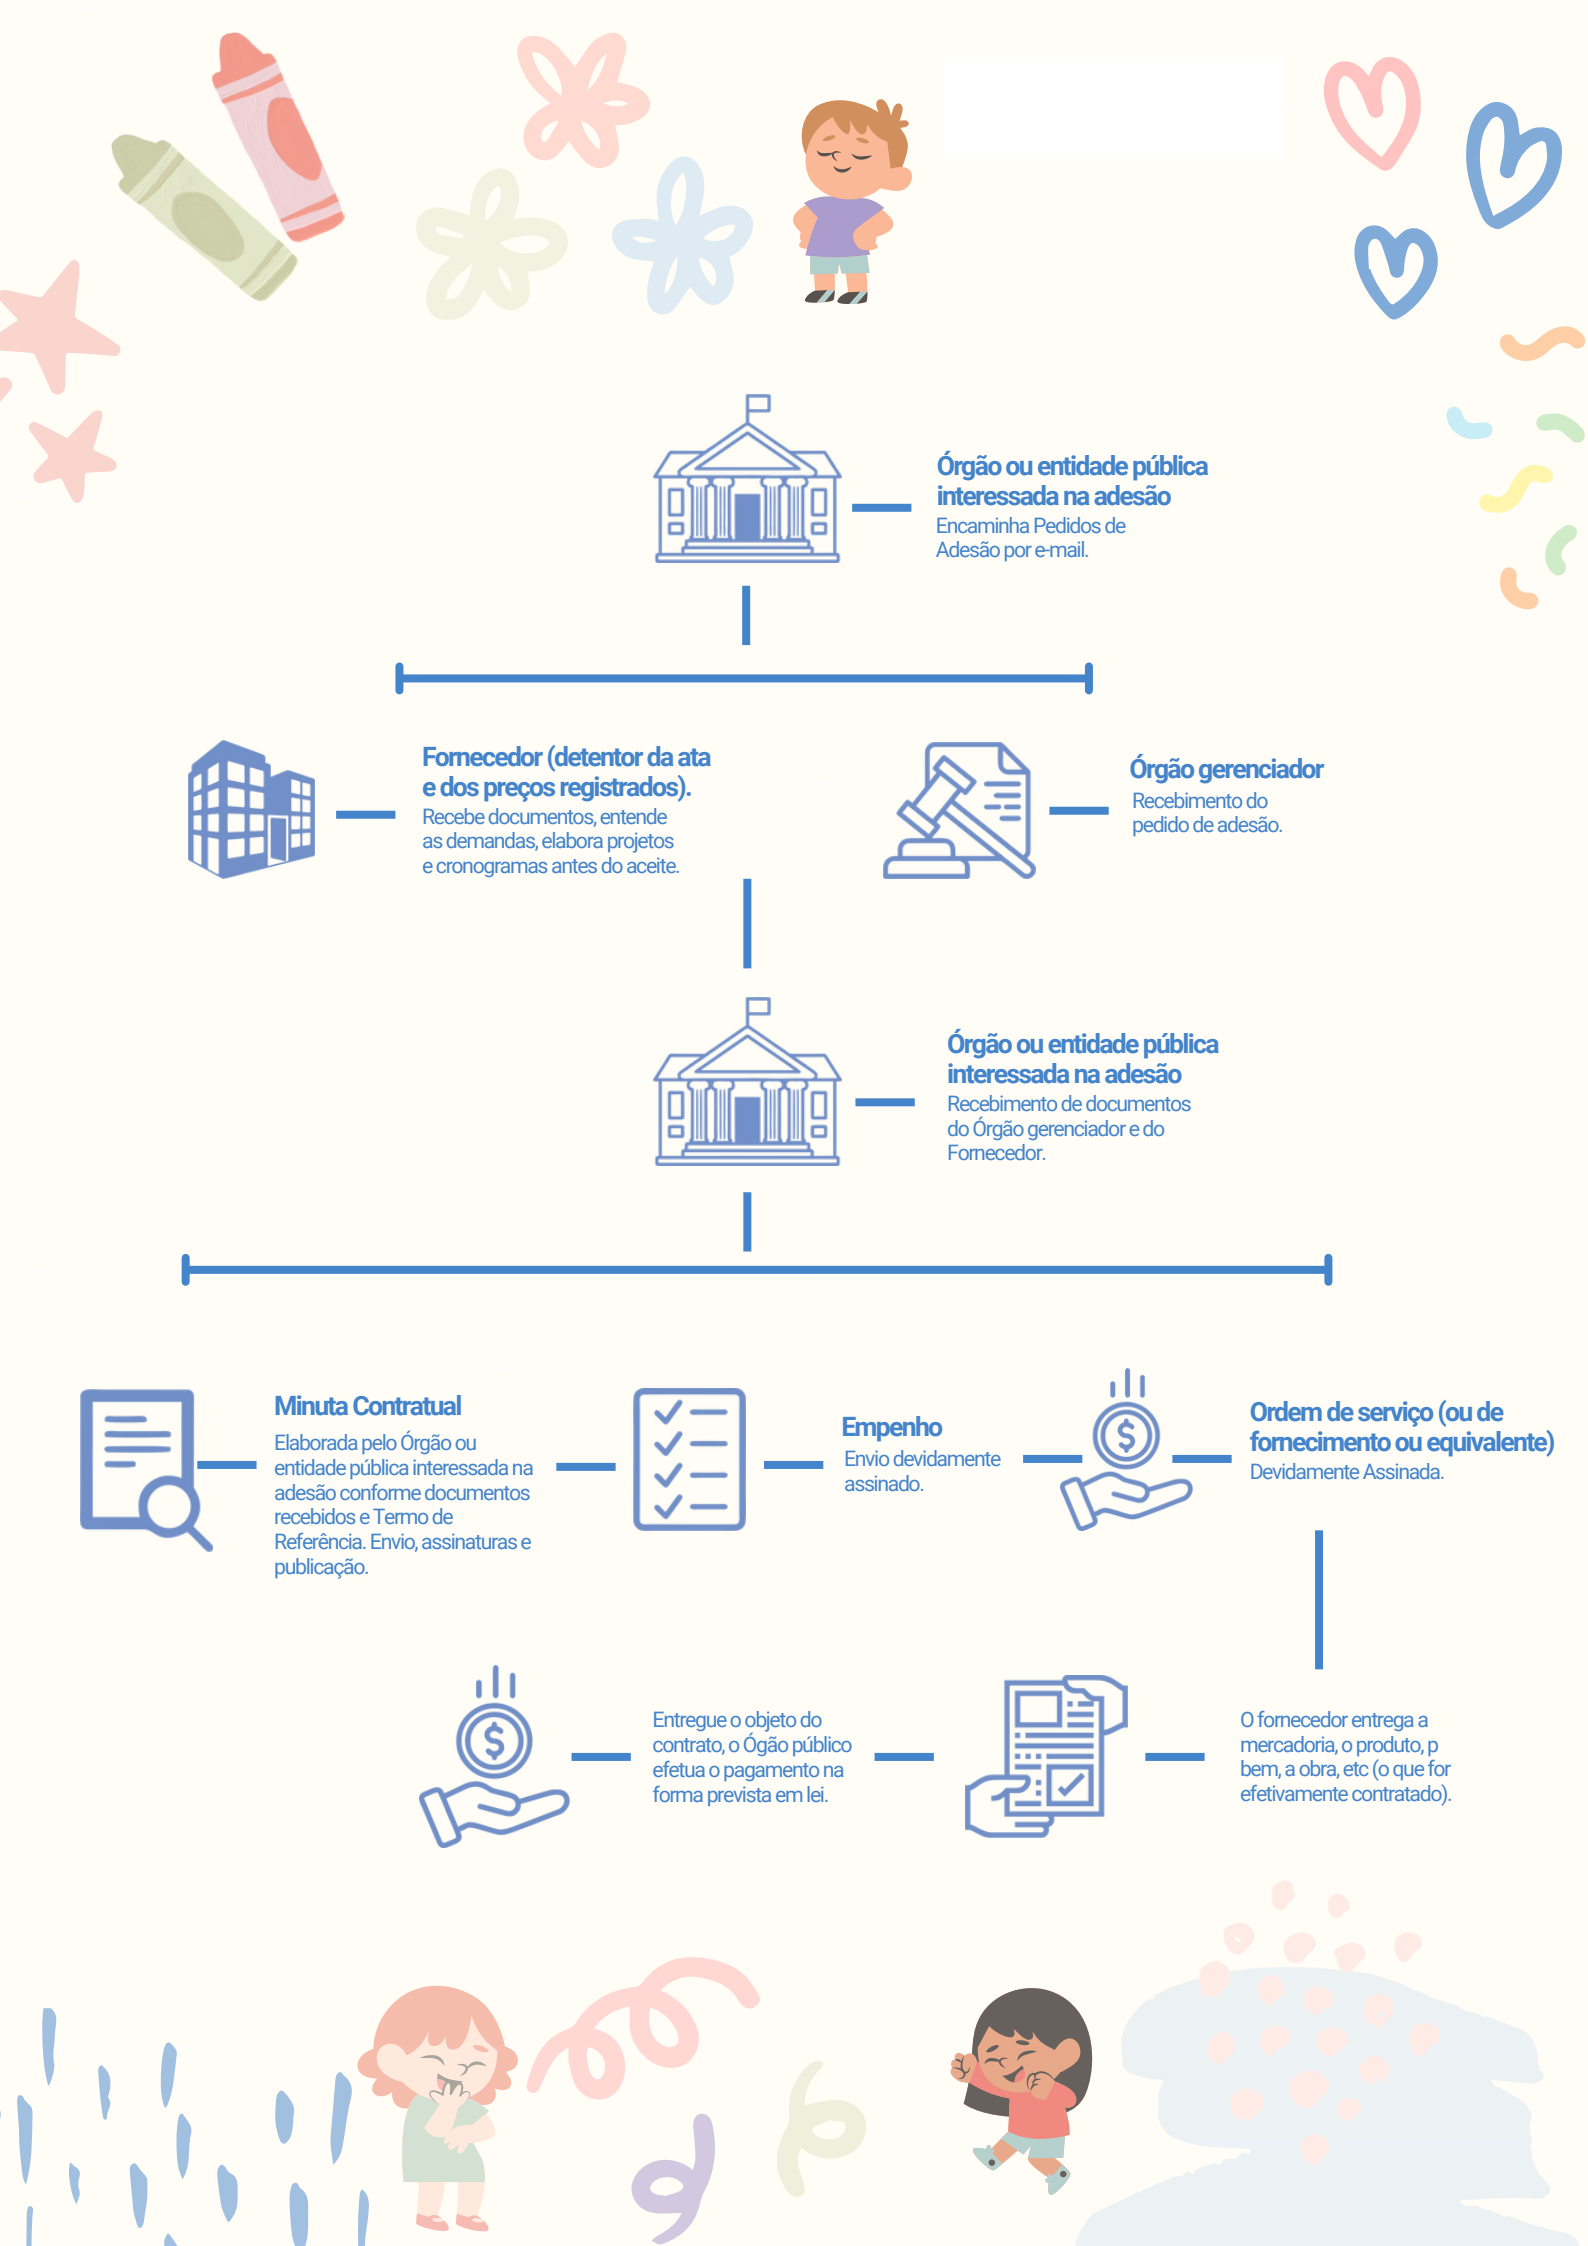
Órgão ou entidade pública interessada na adesão
Encaminha Pedidos de Adesão por e-mail.

Fornecedor (detentor da ata e dos preços registrados).
Recebe documentos, entende as demandas, elabora projetos e cronogramas antes do aceite.

Órgão gerenciador
Recebimento do pedido de adesão.

Órgão ou entidade pública interessada na adesão
Recebimento de documentos do Órgão gerenciador e do Fornecedor.

Minuta Contratual
Elaborada pelo Órgão ou entidade pública interessada na adesão conforme documentos recebidos e Termo de Referência. Envio, assinaturas e publicação.

Empenho
Envio devidamente assinado.

Ordem de serviço (ou de fornecimento ou equivalente)
Devidamente Assinada.

Entregue o objeto do contrato, o Ógão público efetua o pagamento na forma prevista em lei.

O fornecedor entrega a mercadoria, o produto, p bem, a obra, etc (o que for efetivamente contratado).